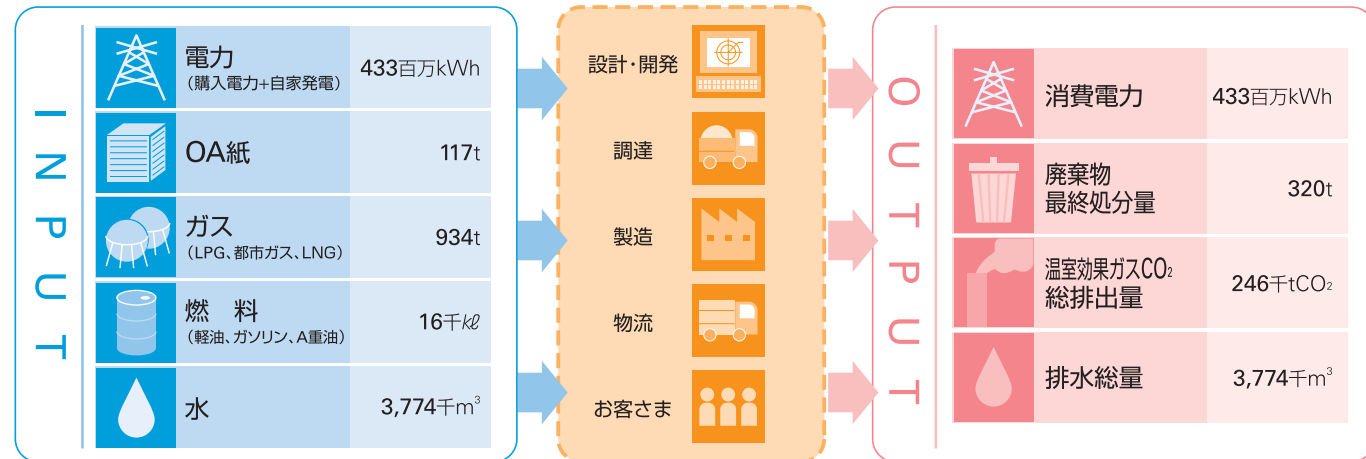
INPUT

| | |
|---|---|
| 電力（購入電力+自家発電） | 433百万kWh |
| OA紙 | 117t |
| ガス（LPG、都市ガス、LNG） | 934t |
| 燃　料（軽油、ガソリン、A重油） | 16千kℓ |
| 水 | 3,774千$m^3$ |

設計・開発

調達

製造

物流

お客さま

OUTPUT

| | |
|---|---|
| 消費電力 | 433百万kWh |
| 廃棄物最終処分量 | 320t |
| 温室効果ガス$CO_2$総排出量 | 246千t$CO_2$ |
| 排水総量 | 3,774千$m^3$ |